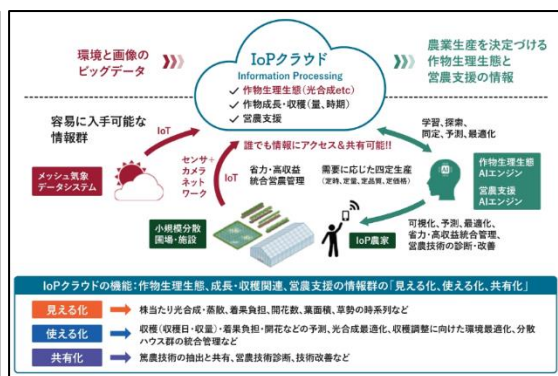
環境と画像の
ビッグデータ

IoPクラウド
Information Processing
✓ 作物生理生態（光合成etc）
✓ 作物成長・収穫（量、時期）
✓ 営農支援

農業生産を決定づける
作物生理生態と
営農支援の情報

容易に入手可能な
情報群

IoT

メッシュ気象
データシステム

センサ・
カメラ
ネット
ワーク

IoT

誰でも情報にアクセス＆共有可能!!

省力・高収益
統合営農管理

需要に応じた四定生産
（定時、定量、定品質、定価格）

学習、探索、
同定、予測、最適化

作物生理生態
AIエンジン

営農支援
AIエンジン

小規模分散
園地・施設

IoP農家

可視化、予測、最適化、
省力・高収益統合管理、
営農技術の診断・改善

IoPクラウドの機能：作物生理生態、成長・収穫関連、営農支援の情報群の「見える化、使える化、共有化」

見える化 株当たり光合成・蒸散、着果負担、開花数、葉面積、草勢の時系列など

使える化 収穫（収穫日・収量）・着果負担・開花などの予測、光合成最適化、収穫調整に向けた環境最適化、分散ハウス群の統合管理など

共有化 篤農技術の抽出と共有、営農技術診断、技術改善など